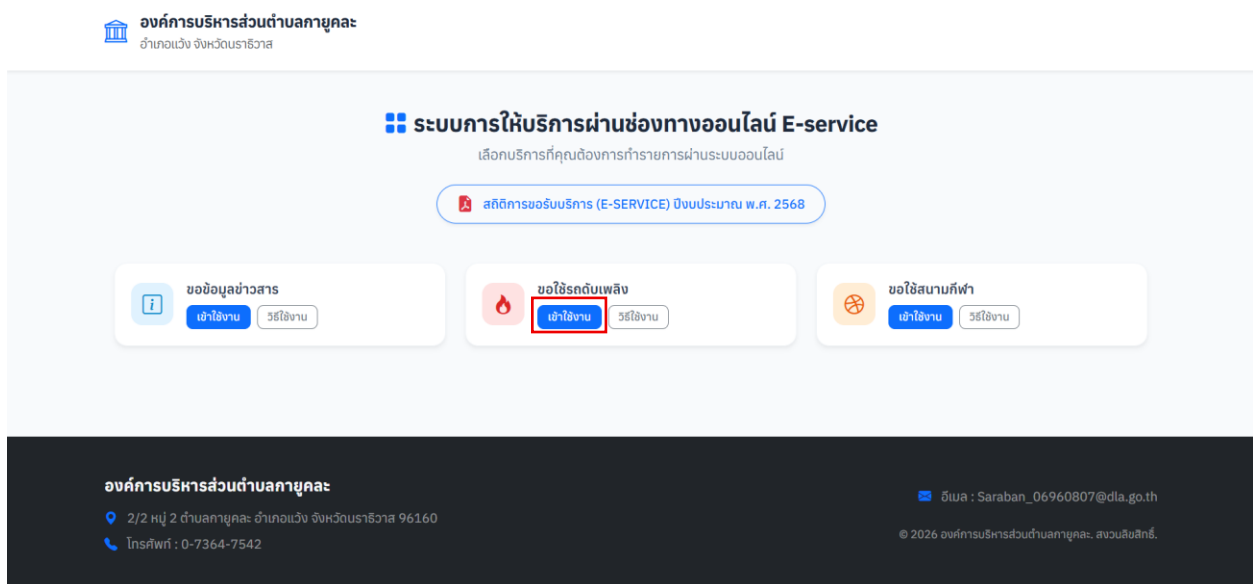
องค์การบริหารส่วนตำบลกายูคละ
อำเภอแว้ง จังหวัดนราธิวาส

ระบบการให้บริการผ่านช่องทางออนไลน์ E-service
เลือกบริการที่คุณต้องการทำรายการผ่านระบบออนไลน์

สถิติการขอรับบริการ (E-SERVICE) ปีงบประมาณ พ.ศ. 2568

ขอข้อมูลข่าวสาร
เข้าใช้งาน วิธีใช้งาน

ขอใช้รถดับเพลิง
เข้าใช้งาน วิธีใช้งาน

ขอใช้สนามกีฬา
เข้าใช้งาน วิธีใช้งาน

องค์การบริหารส่วนตำบลกายูคละ
2/2 หมู่ 2 ตำบลกายูคละ อำเภอแว้ง จังหวัดนราธิวาส 96160
โทรศัพท์ : 0-7364-7542

อีเมล : Saraban_06960807@dla.go.th
© 2026 องค์การบริหารส่วนตำบลกายูคละ. สงวนลิขสิทธิ์.